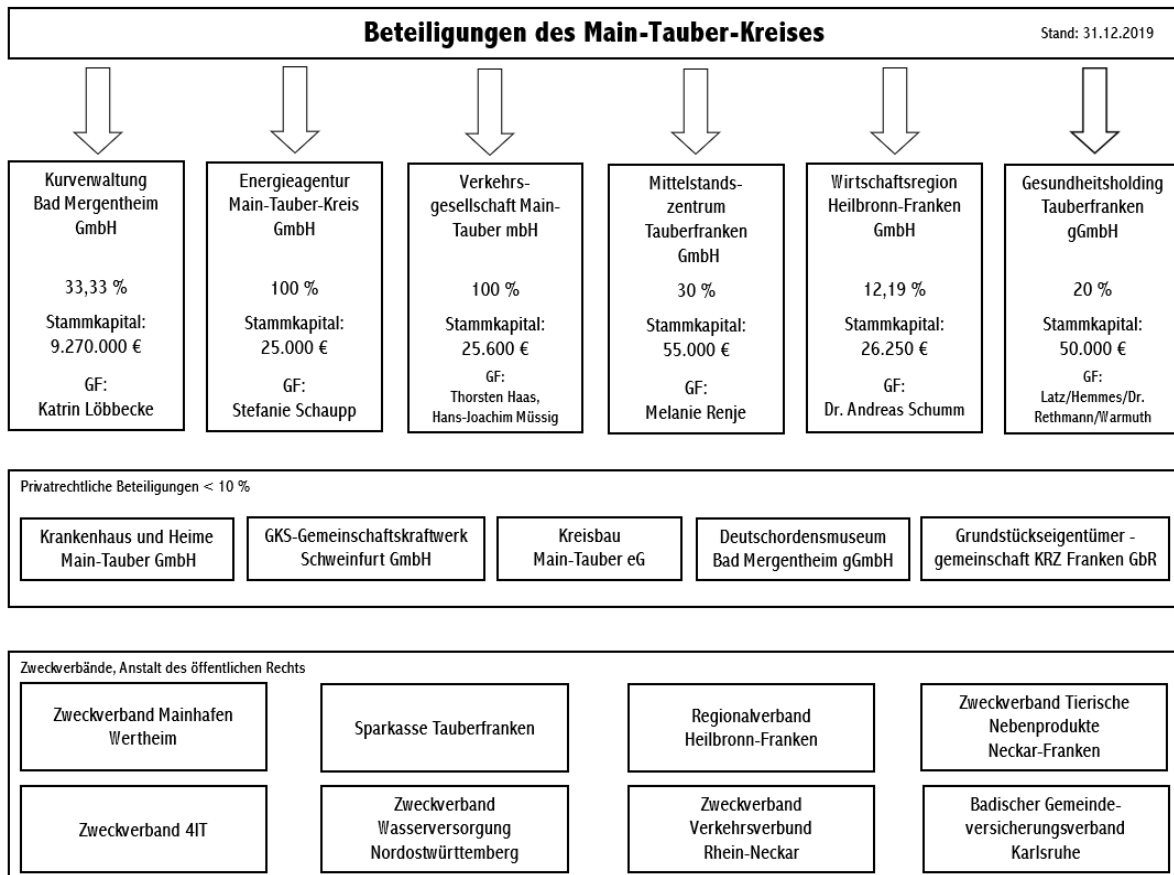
Beteiligungen des Main-Tauber-Kreises

Stand: 31.12.2019

Kurverwaltung Bad Mergentheim GmbH

33,33 %

Stammkapital: 9.270.000 €

GF: Katrin Löbbecke

Energieagentur Main-Tauber-Kreis GmbH

100 %

Stammkapital: 25.000 €

GF: Stefanie Schaupp

Verkehrsgesellschaft Main-Tauber mbH

100 %

Stammkapital: 25.600 €

GF: Thorsten Haas, Hans-Joachim Müssig

Mittelstandszentrum Tauberfranken GmbH

30 %

Stammkapital: 55.000 €

GF: Melanie Renje

Wirtschaftsregion Heilbronn-Franken GmbH

12,19 %

Stammkapital: 26.250 €

GF: Dr. Andreas Schumm

Gesundheitsholding Tauberfranken gGmbH

20 %

Stammkapital: 50.000 €

GF: Latz/Hemmes/Dr. Rethmann/Warmuth

Privatrechtliche Beteiligungen < 10 %

Krankenhaus und Heime Main-Tauber GmbH

GKS-Gemeinschaftskraftwerk Schweinfurt GmbH

Kreisbau Main-Tauber eG

Deutschordensmuseum Bad Mergentheim gGmbH

Grundstückseigentümer - gemeinschaft KRZ Franken GbR

Zweckverbände, Anstalt des öffentlichen Rechts

Zweckverband Mainhafen Wertheim

Sparkasse Tauberfranken

Regionalverband Heilbronn-Franken

Zweckverband Tierische Nebenprodukte Neckar-Franken

Zweckverband 4IT

Zweckverband Wasserversorgung Nordostwürttemberg

Zweckverband Verkehrsverbund Rhein-Neckar

Badischer Gemeindeversicherungsverband Karlsruhe